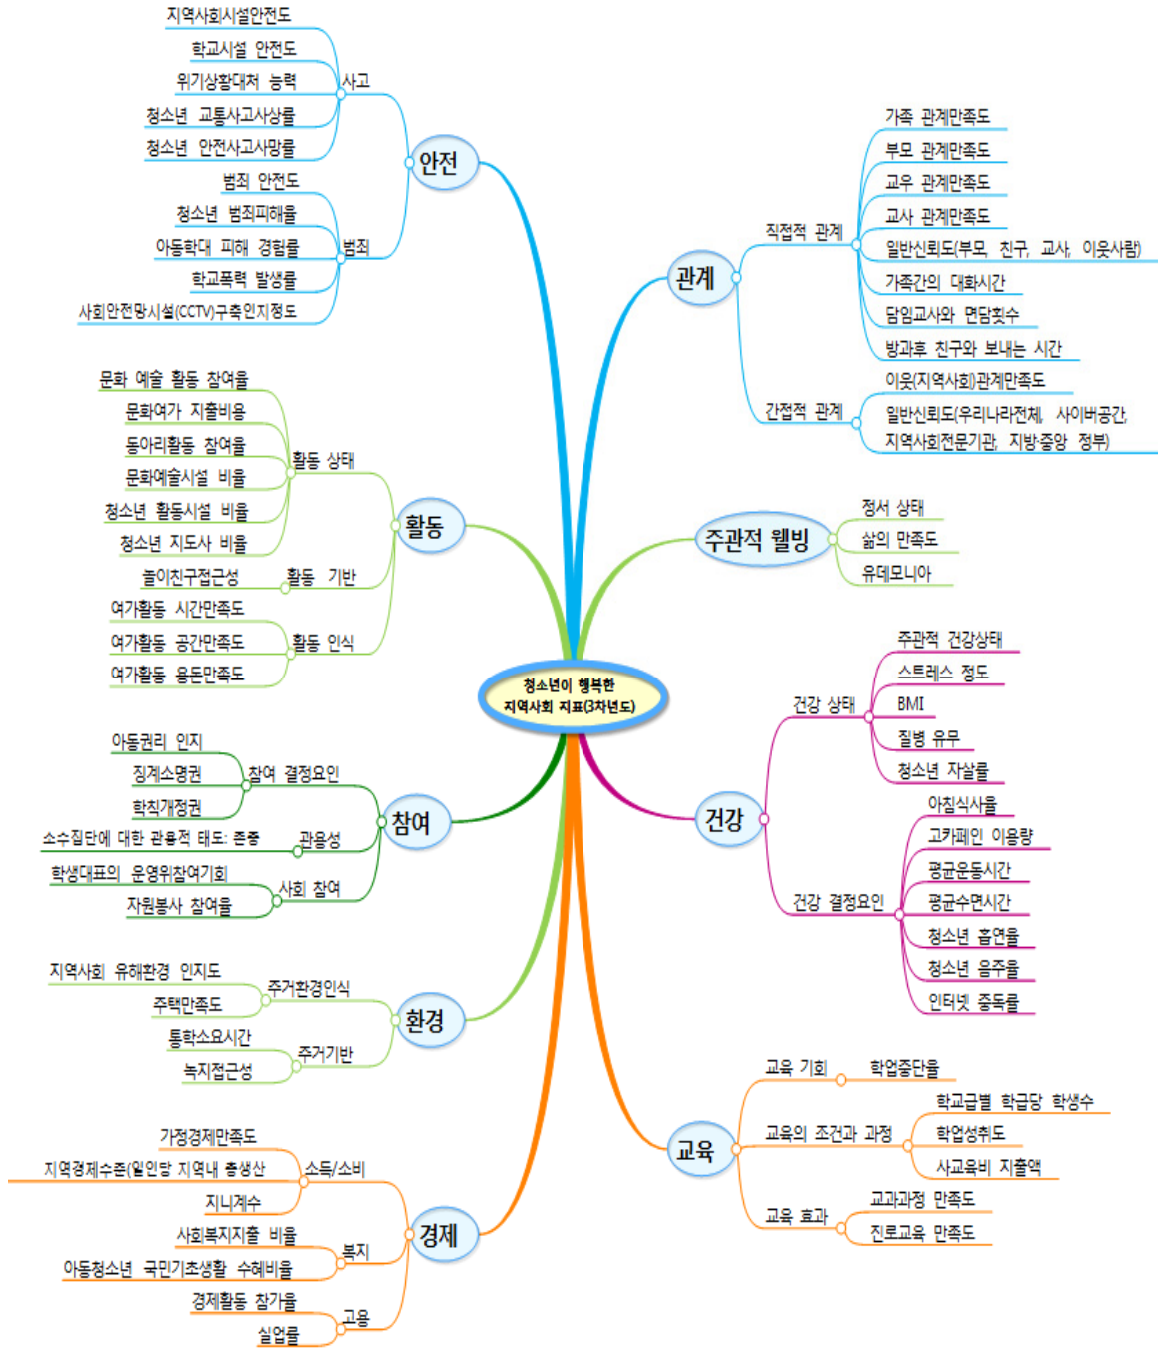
청소년이 행복한 지역사회 지표(3차년도)

안전
사고
지역사회시설안전도
학교시설 안전도
위기상황대처 능력
청소년 교통사고사상률
청소년 안전사고사망률
범죄
범죄 안전도
청소년 범죄피해율
아동학대 피해 경험률
학교폭력 발생률
사회안전망시설(CCTV)구축인지정도

활동
활동 상태
문화 예술 활동 참여율
문화여가 지출비용
동아리활동 참여율
문화예술시설 비율
청소년 활동시설 비율
청소년 지도사 비율
활동 기반
놀이친구접근성
활동 인식
여가활동 시간만족도
여가활동 공간만족도
여가활동 용돈만족도

참여
참여 결정요인
아동권리 인지
징계소명권
학칙개정권
관용성
소수집단에 대한 관용적 태도: 존중
사회 참여
학생대표의 운영위참여기회
자원봉사 참여율

환경
주거환경인식
지역사회 유해환경 인지도
주택만족도
주거기반
통학소요시간
녹지접근성

경제
소득/소비
가정경제만족도
지역경제수준(일인당 지역내 총생산
지니계수
복지
사회복지지출 비율
아동청소년 국민기초생활 수혜비율
고용
경제활동 참가율
실업률

관계
직접적 관계
가족 관계만족도
부모 관계만족도
교우 관계만족도
교사 관계만족도
일반신뢰도(부모, 친구, 교사, 이웃사람)
가족간의 대화시간
담임교사와 면담횟수
방과후 친구와 보내는 시간
간접적 관계
이웃(지역사회)관계만족도
일반신뢰도(우리나라전체, 사이버공간, 지역사회전문기관, 지방·중앙 정부)

주관적 웰빙
정서 상태
삶의 만족도
유데모니아

건강
건강 상태
주관적 건강상태
스트레스 정도
BMI
질병 유무
청소년 자살률
건강 결정요인
아침식사율
고카페인 이용량
평균운동시간
평균수면시간
청소년 흡연율
청소년 음주율
인터넷 중독률

교육
교육 기회
학업중단율
교육의 조건과 과정
학교급별 학급당 학생수
학업성취도
사교육비 지출액
교육 효과
교과과정 만족도
진로교육 만족도